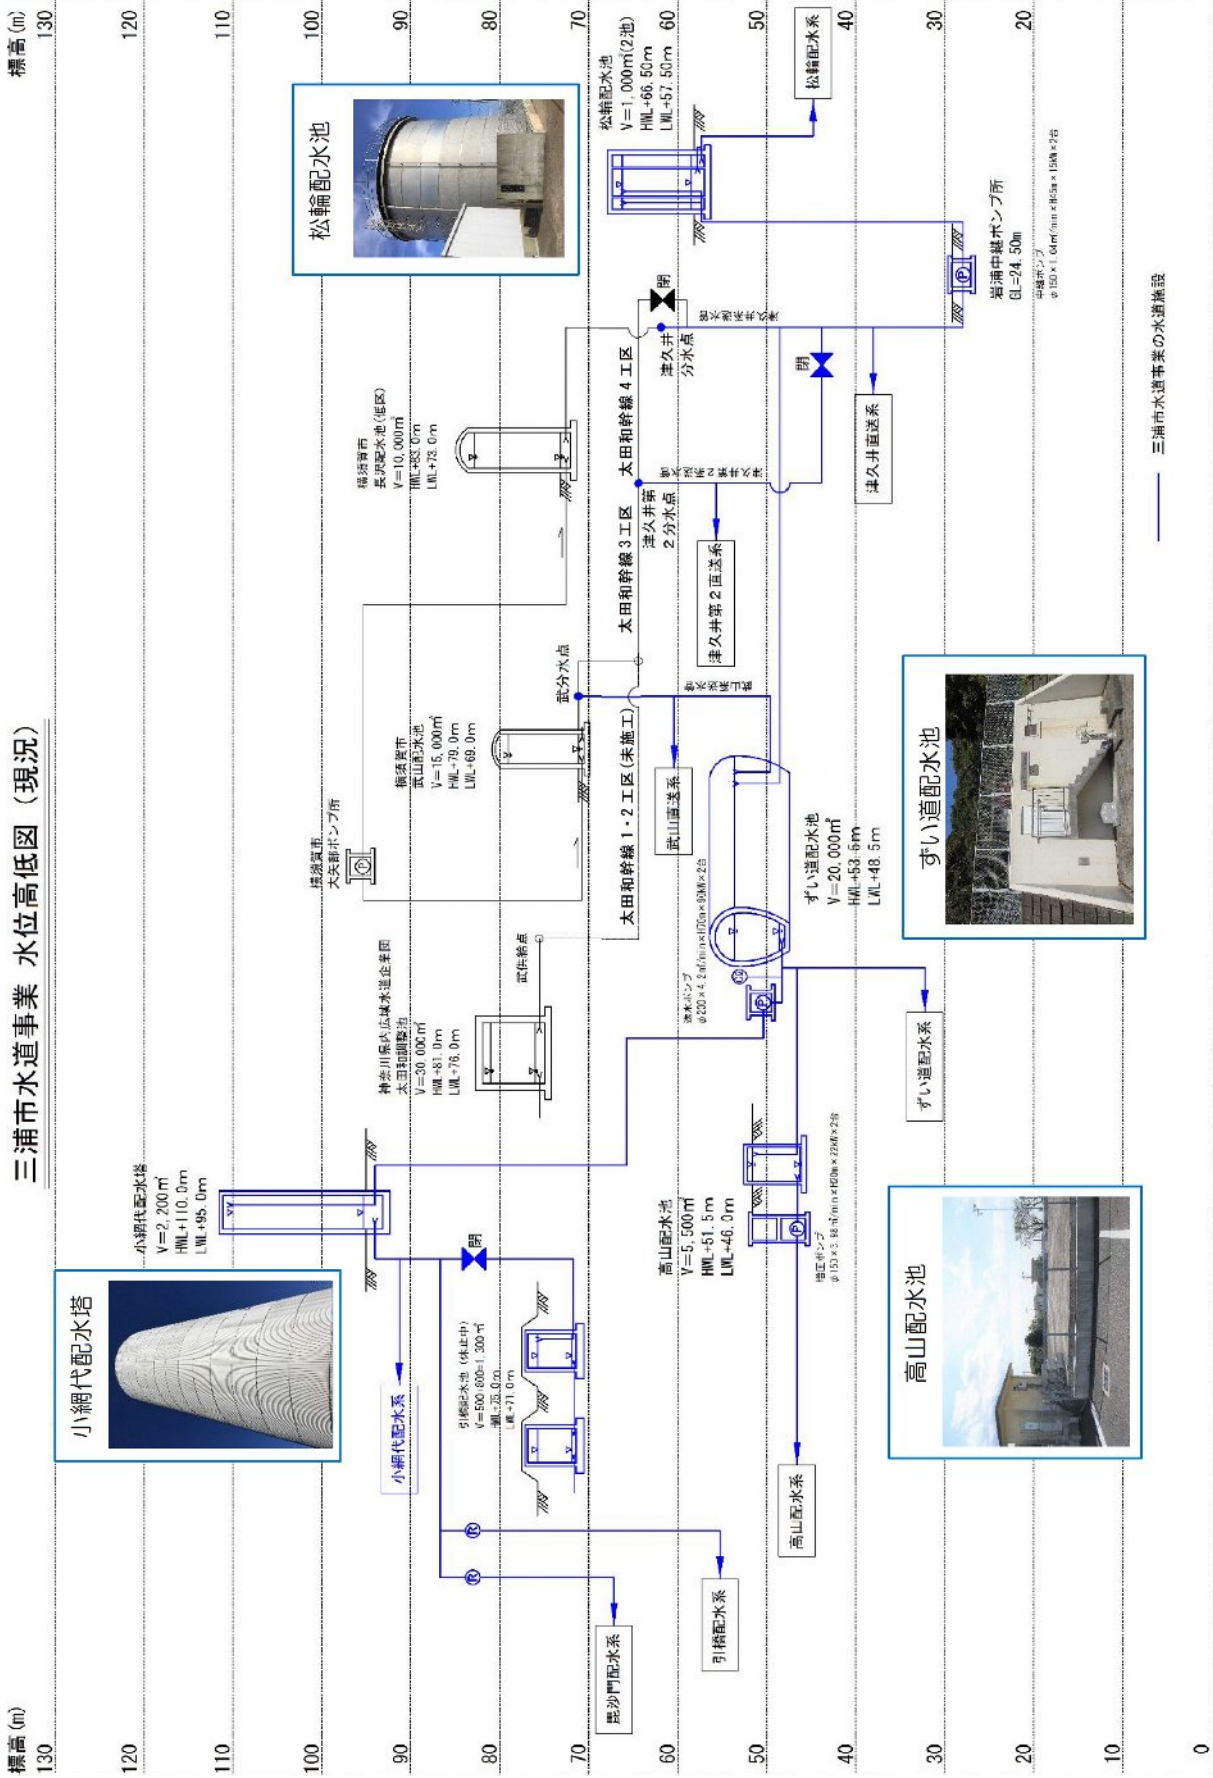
三浦市水道事業 水位高低図（現況）

標高 (m)
130
120
110
100
90
80
70
60
50
40
30
20
10
0

小網代配水塔

小網代配水塔
V=2,200㎥
HWL+110.0m
LWL+95.0m

小網代配水系

閉

引橋配水池（休止中）
V=500+800=1,300㎥
HWL+75.0m
LWL+71.0m

毘沙門配水系

引橋配水系

神奈川県内広域水道企業団
太田和調整池
V=30,000㎥
HWL+81.0m
LWL+76.0m

武佐給点

横須賀市
大矢部ポンプ所

横須賀市
武山配水池
V=15,000㎥
HWL+79.0m
LWL+69.0m

武分水点

太田和幹線１・２工区（未施工）

武山直送系

送水ポンプ
φ200×4.2㎥/min×H20m×90kW×2台

ずい道配水池
V=20,000㎥
HWL+53.6m
LWL+48.5m

ずい道配水系

ずい道配水池

高山配水池
V=5,500㎥
HWL+51.5m
LWL+46.0m

増圧ポンプ
φ150×3.8㎥/min×H20m×22kW×2台

高山配水系

高山配水池

横須賀市
長沢配水池（低区）
V=10,000㎥
HWL+83.0m
LWL+73.0m

太田和幹線３工区

津久井第２分水点

津久井第２直送系

太田和幹線４工区

津久井分水点

閉

津久井直送系

松輪配水池

松輪配水池
V=1,000㎥(2池)
HWL+66.50m
LWL+57.50m

松輪配水系

岩浦中継ポンプ所
GL=24.50m
中継ポンプ
φ150×1.64㎥/min×H45m×15kW×2台

三浦市水道事業の水道施設